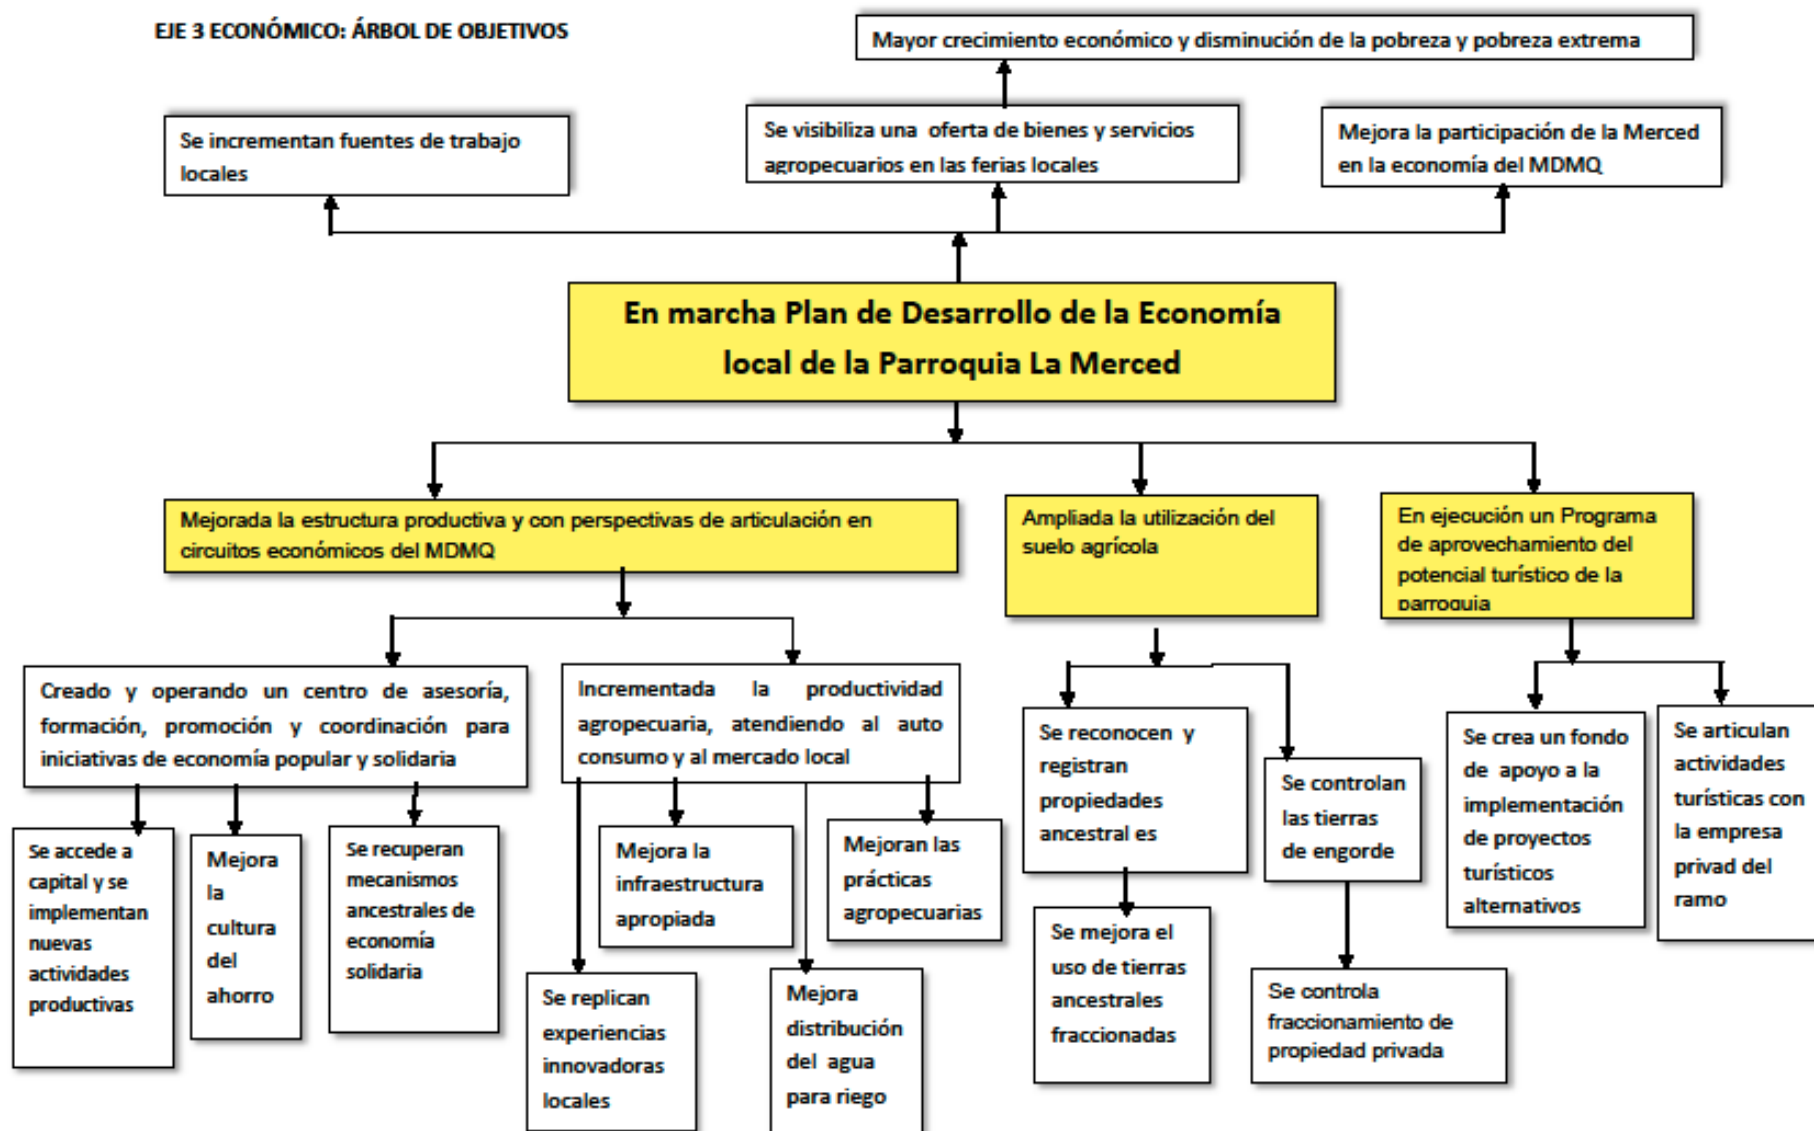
EJE 3 ECONÓMICO: ÁRBOL DE OBJETIVOS

Mayor crecimiento económico y disminución de la pobreza y pobreza extrema

Se incrementan fuentes de trabajo locales

Se visibiliza una oferta de bienes y servicios agropecuarios en las ferias locales

Mejora la participación de la Merced en la economía del MDMQ

En marcha Plan de Desarrollo de la Economía local de la Parroquia La Merced

Mejorada la estructura productiva y con perspectivas de articulación en circuitos económicos del MDMQ

Ampliada la utilización del suelo agrícola

En ejecución un Programa de aprovechamiento del potencial turístico de la parroquia

Creado y operando un centro de asesoría, formación, promoción y coordinación para iniciativas de economía popular y solidaria

Incrementada la productividad agropecuaria, atendiendo al auto consumo y al mercado local

Se reconocen y registran propiedades ancestral es

Se controlan las tierras de engorde

Se crea un fondo de apoyo a la implementación de proyectos turísticos alternativos

Se articulan actividades turísticas con la empresa privad del ramo

Se accede a capital y se implementan nuevas actividades productivas

Mejora la cultura del ahorro

Se recuperan mecanismos ancestrales de economía solidaria

Mejora la infraestructura apropiada

Mejoran las prácticas agropecuarias

Se replican experiencias innovadoras locales

Mejora distribución del agua para riego

Se mejora el uso de tierras ancestrales fraccionadas

Se controla fraccionamiento de propiedad privada